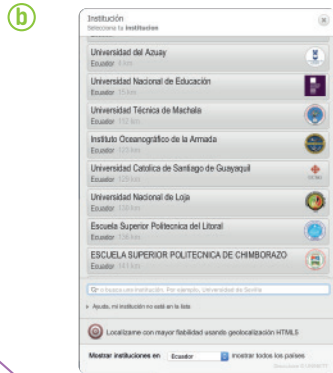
b

Institución
Selecciona tu institución

Universidad del Azuay
Ecuador 4 km

Universidad Nacional de Educación
Ecuador 15 km

Universidad Técnica de Machala
Ecuador 112 km

Instituto Oceanográfico de la Armada
Ecuador 123 km

Universidad Catolica de Santiago de Guayaquil
Ecuador 125 km

Universidad Nacional de Loja
Ecuador 138 km

Escuela Superior Politecnica del Litoral
Ecuador 138 km

ESCUELA SUPERIOR POLITECNICA DE CHIMBORAZO
Ecuador 141 km

O si busca una institución. Por ejemplo, Universidad de Sevilla

Ayuda, mi institución no está en la lista

Localízame con mayor fiabilidad usando geolocalización HTML5

Mostrar instituciones en Ecuador Mostrar todos los países

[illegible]